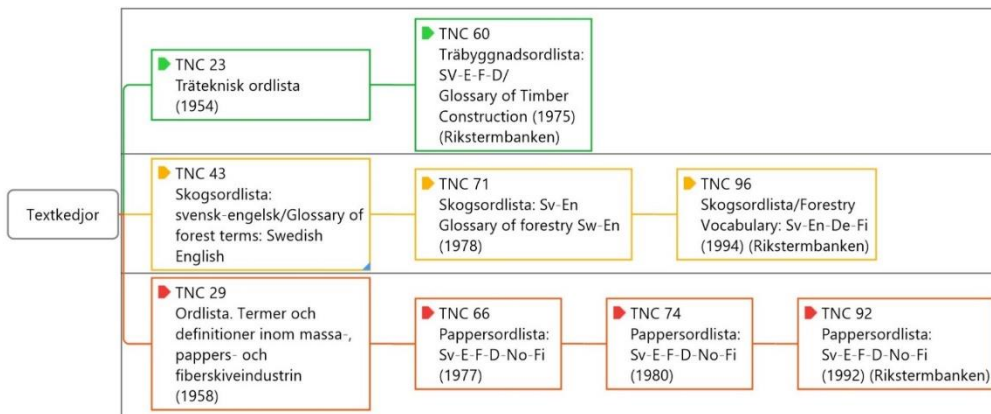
Textkedjor

TNC 23
Träteknisk ordlista
(1954)

TNC 60
Träbyggnadsordlista:
SV-E-F-D/
Glossary of Timber
Construction (1975)
(Rikstermbanken)

TNC 43
Skogsordlista:
svensk-engelsk/Glossary of
forest terms: Swedish
English

TNC 71
Skogsordlista: Sv-En
Glossary of forestry Sw-En
(1978)

TNC 96
Skogsordlista/Forestry
Vocabulary: Sv-En-De-Fi
(1994) (Rikstermbanken)

TNC 29
Ordlista. Termer och
definitioner inom massa-,
pappers- och
fiberskiveindustrin
(1958)

TNC 66
Pappersordlista:
Sv-E-F-D-No-Fi
(1977)

TNC 74
Pappersordlista:
Sv-E-F-D-No-Fi
(1980)

TNC 92
Pappersordlista:
Sv-E-F-D-No-Fi
(1992) (Rikstermbanken)